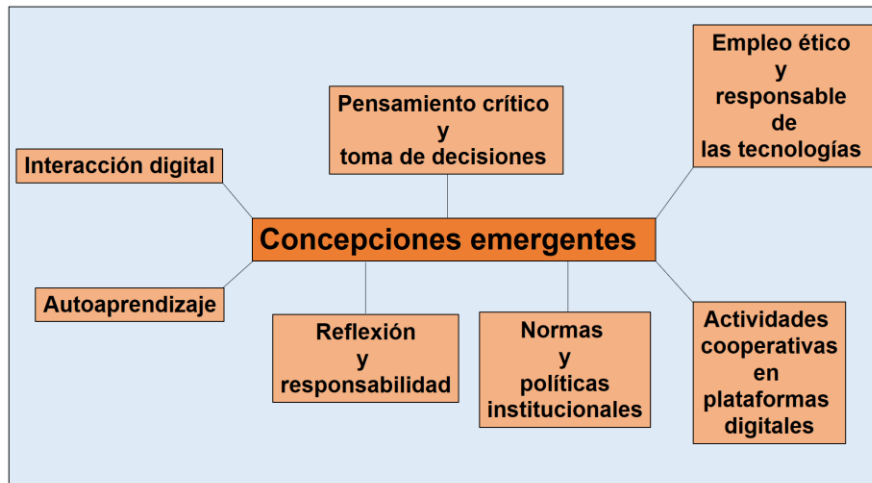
Concepciones emergentes

Interacción digital

Pensamiento crítico y toma de decisiones

Empleo ético y responsable de las tecnologías

Autoaprendizaje

Reflexión y responsabilidad

Normas y políticas institucionales

Actividades cooperativas en plataformas digitales